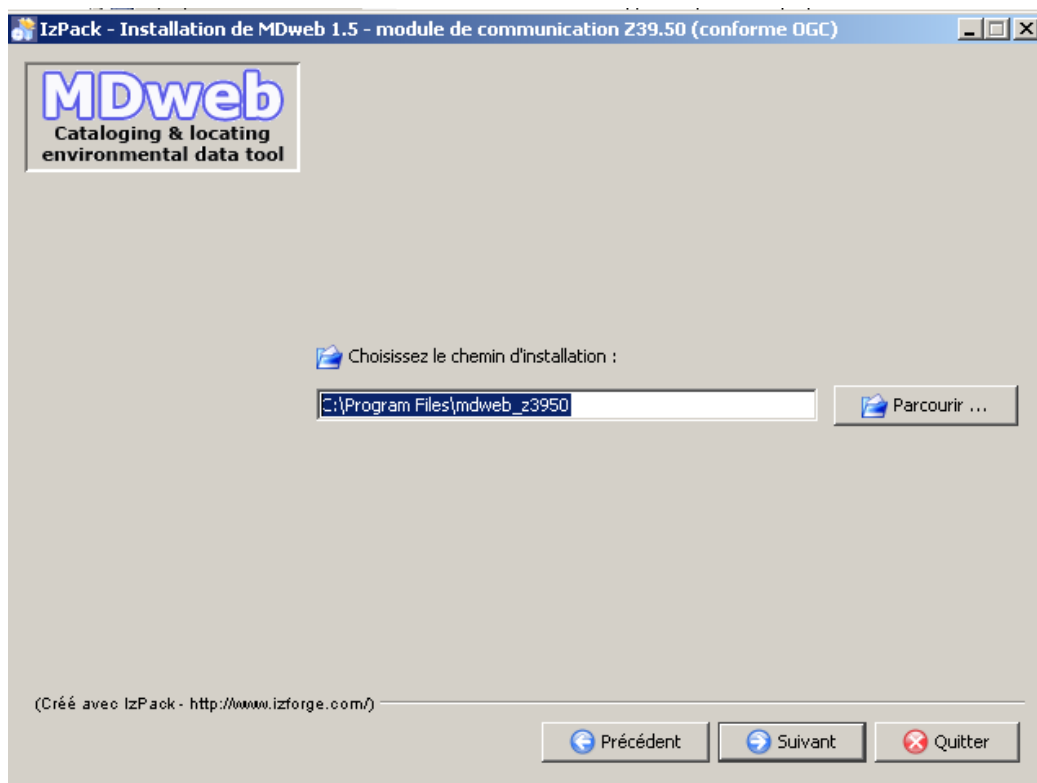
IzPack - Installation de MDweb 1.5 - module de communication Z39.50 (conforme OGC)

MDweb
Cataloging & locating environmental data tool

Choisissez le chemin d'installation :

C:\Program Files\mdweb_z3950

Parcourir ...

(Créé avec IzPack - http://www.izforge.com/)

Précédent

Suivant

Quitter